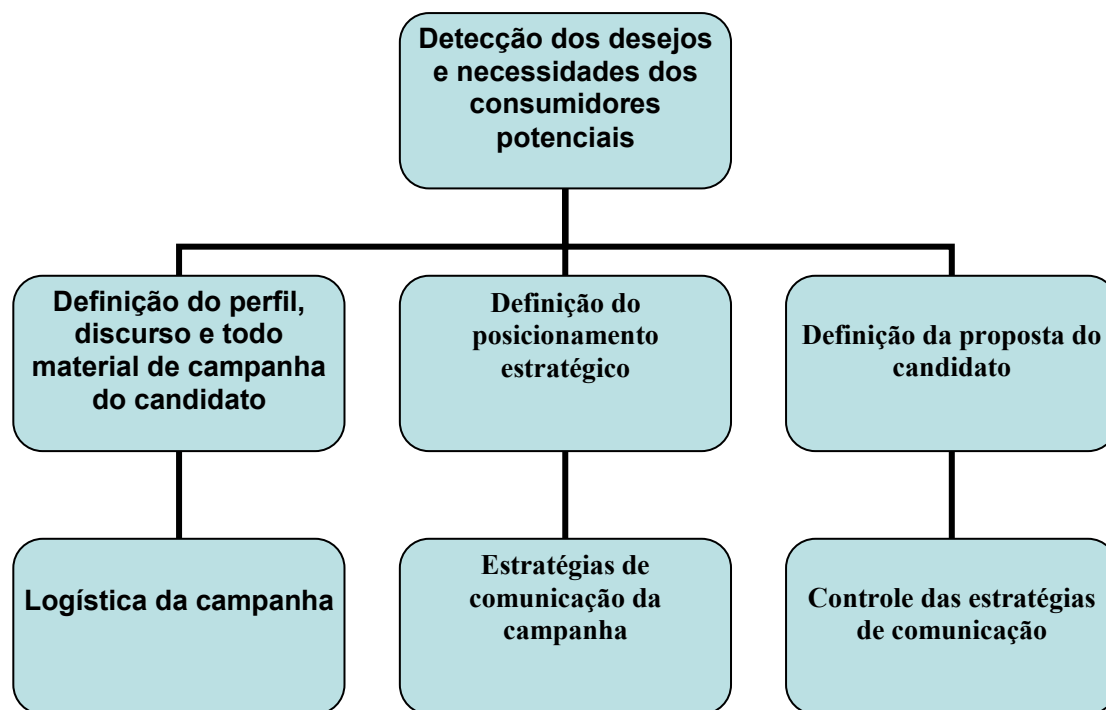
Detecção dos desejos e necessidades dos consumidores potenciais

Definição do perfil, discurso e todo material de campanha do candidato

Definição do posicionamento estratégico

Definição da proposta do candidato

Logística da campanha

Estratégias de comunicação da campanha

Controle das estratégias de comunicação